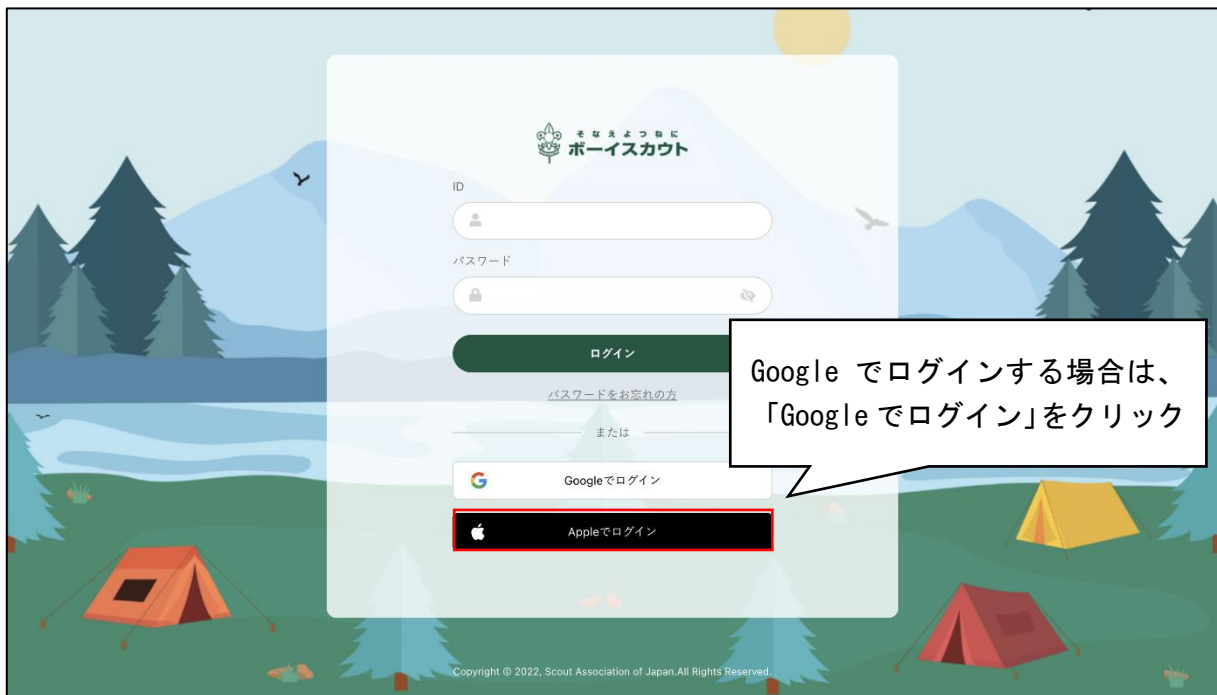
そなえよつねに
ボーイスカウト

ID

パスワード

ログイン

パスワードをお忘れの方

または

Googleでログイン

Appleでログイン

Google でログインする場合は、「Google でログイン」をクリック

Copyright © 2022, Scout Association of Japan.All Rights Reserved.